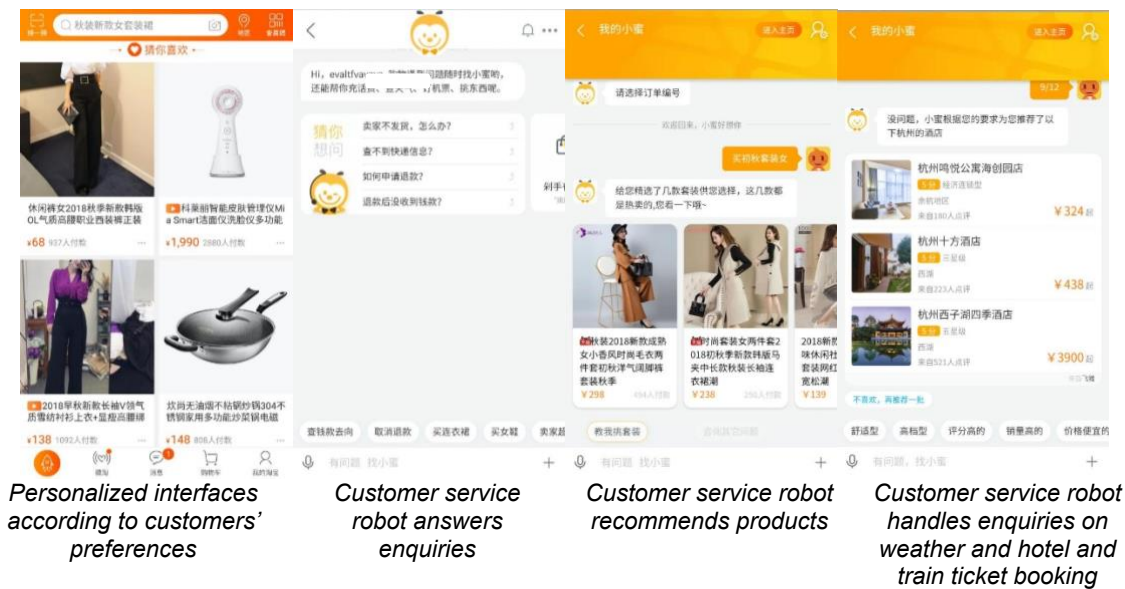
扫一扫 秋装新款女套装裙 地图 会员码

猜你喜欢

休闲裤女2018秋季新款韩版OL气质高腰职业西装裤正装
¥68 937人付款

科莱丽智能能皮肤管理仪Mi a Smart洁面仪洗脸仪多功能
¥1,990 2880人付款

2018早秋新款长袖V领气质雪纺衬衫上衣+显瘦高腰裤
¥138 1092人付款

炊具无油烟不粘锅炒锅304不锈钢家用多功能沙菜锅电磁
¥148 806人付款

淘宝 微淘 消息 购物车 我的淘宝

Hi, evaltfva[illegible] 有问题随时找小蜜哦, 还能帮你充话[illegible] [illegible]机票、抓东西哦。

猜你想问
卖家不发货, 怎么办?
查不到快递信息?
如何申请退款?
退款后没收到钱款?

查钱款去向 取消退款 买蓝衣裙 买女鞋 卖家
有问题 找小蜜

我的小蜜 进入主页
请选择订单编号
欢迎回来, 小蜜好想你
买初秋套装女
给您精选了几款套装供您选择, 这几款都是热卖的,您看一下哦~
秋装2018新款成熟女小香风时尚毛衣两件套初秋洋气阔脚裤套装秋季
¥298 494人付款
时尚套装女两件套2018秋季新款韩版马夹中长款秋装长袖连衣裙潮
¥238 256人付款
2018新款味休闲社套装网红宽松潮
¥139
教我挑套装
有问题 找小蜜

我的小蜜 进入主页
9/12
没问题, 小蜜根据您的要求为您推荐了以下杭州的酒店
杭州鸣悦公寓海创园店
经济连锁型
余杭地区
来自180人点评
¥324 起
杭州十方酒店
三星级
西湖
来自223人点评
¥438 起
杭州西子湖四季酒店
五星级
西湖
来自521人点评
¥3900 起
飞猪
不喜欢, 再推荐一批
舒适型 高档型 评分高的 销量高的 价格便宜的
有问题 找小蜜

Personalized interfaces according to customers' preferences

Customer service robot answers enquiries

Customer service robot recommends products

Customer service robot handles enquiries on weather and hotel and train ticket booking